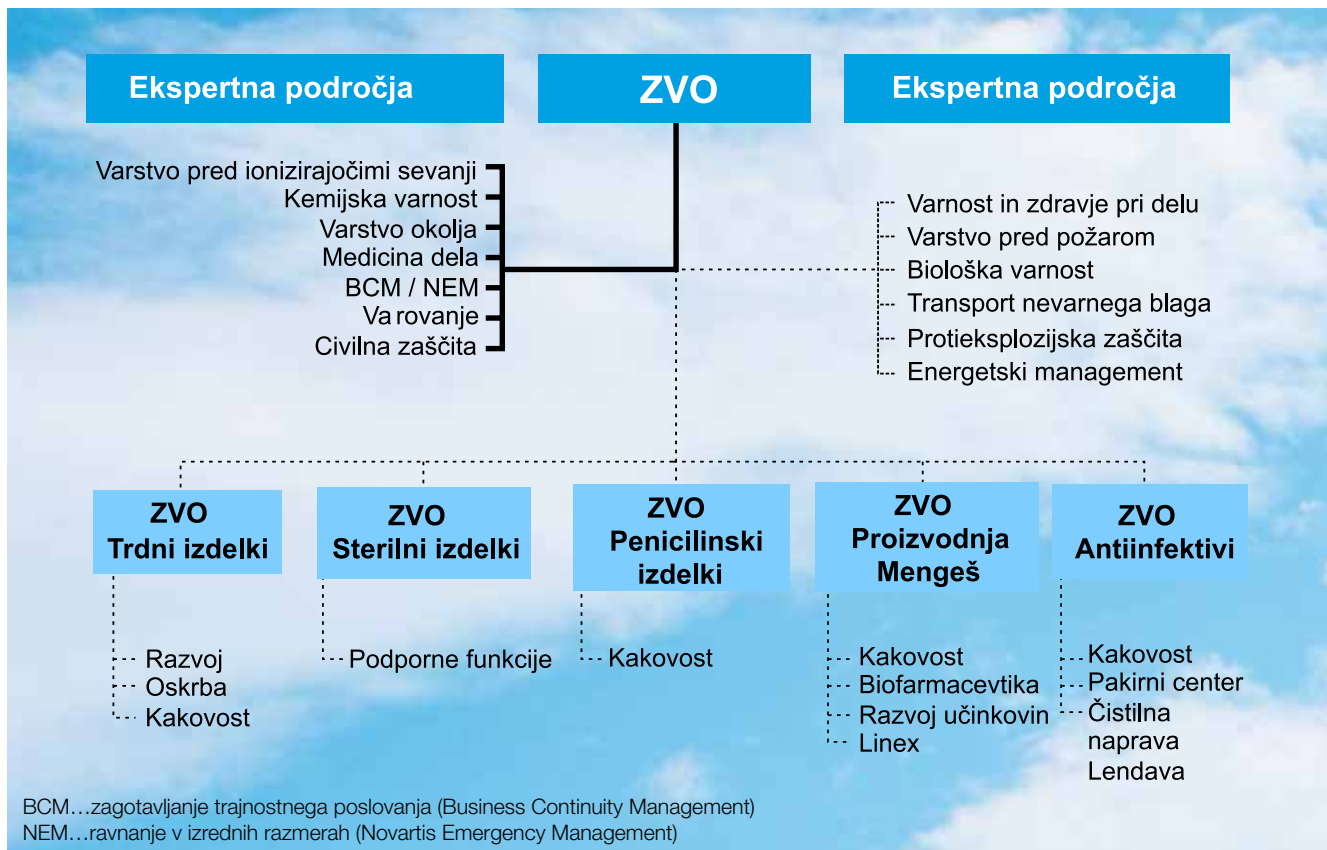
Ekspertna področja

ZVO

Ekspertna področja

Varstvo pred ionizirajočimi sevanji
Kemijska varnost
Varstvo okolja
Medicina dela
BCM / NEM
Va rovanje
Civilna zaščita

Varnost in zdravje pri delu
Varstvo pred požarom
Biološka varnost
Transport nevarnega blaga
Protieksplozijska zaščita
Energetski management

ZVO Trdni izdelki

Razvoj
Oskrba
Kakovost

ZVO Sterilni izdelki

Podporne funkcije

ZVO Penicilinski izdelki

Kakovost

ZVO Proizvodnja Mengeš

Kakovost
Biofarmacevtika
Razvoj učinkovin
Linex

ZVO Antiinfektivi

Kakovost
Pakirni center
Čistilna naprava Lendava

BCM…zagotavljanje trajnostnega poslovanja (Business Continuity Management)
NEM…ravnanje v izrednih razmerah (Novartis Emergency Management)